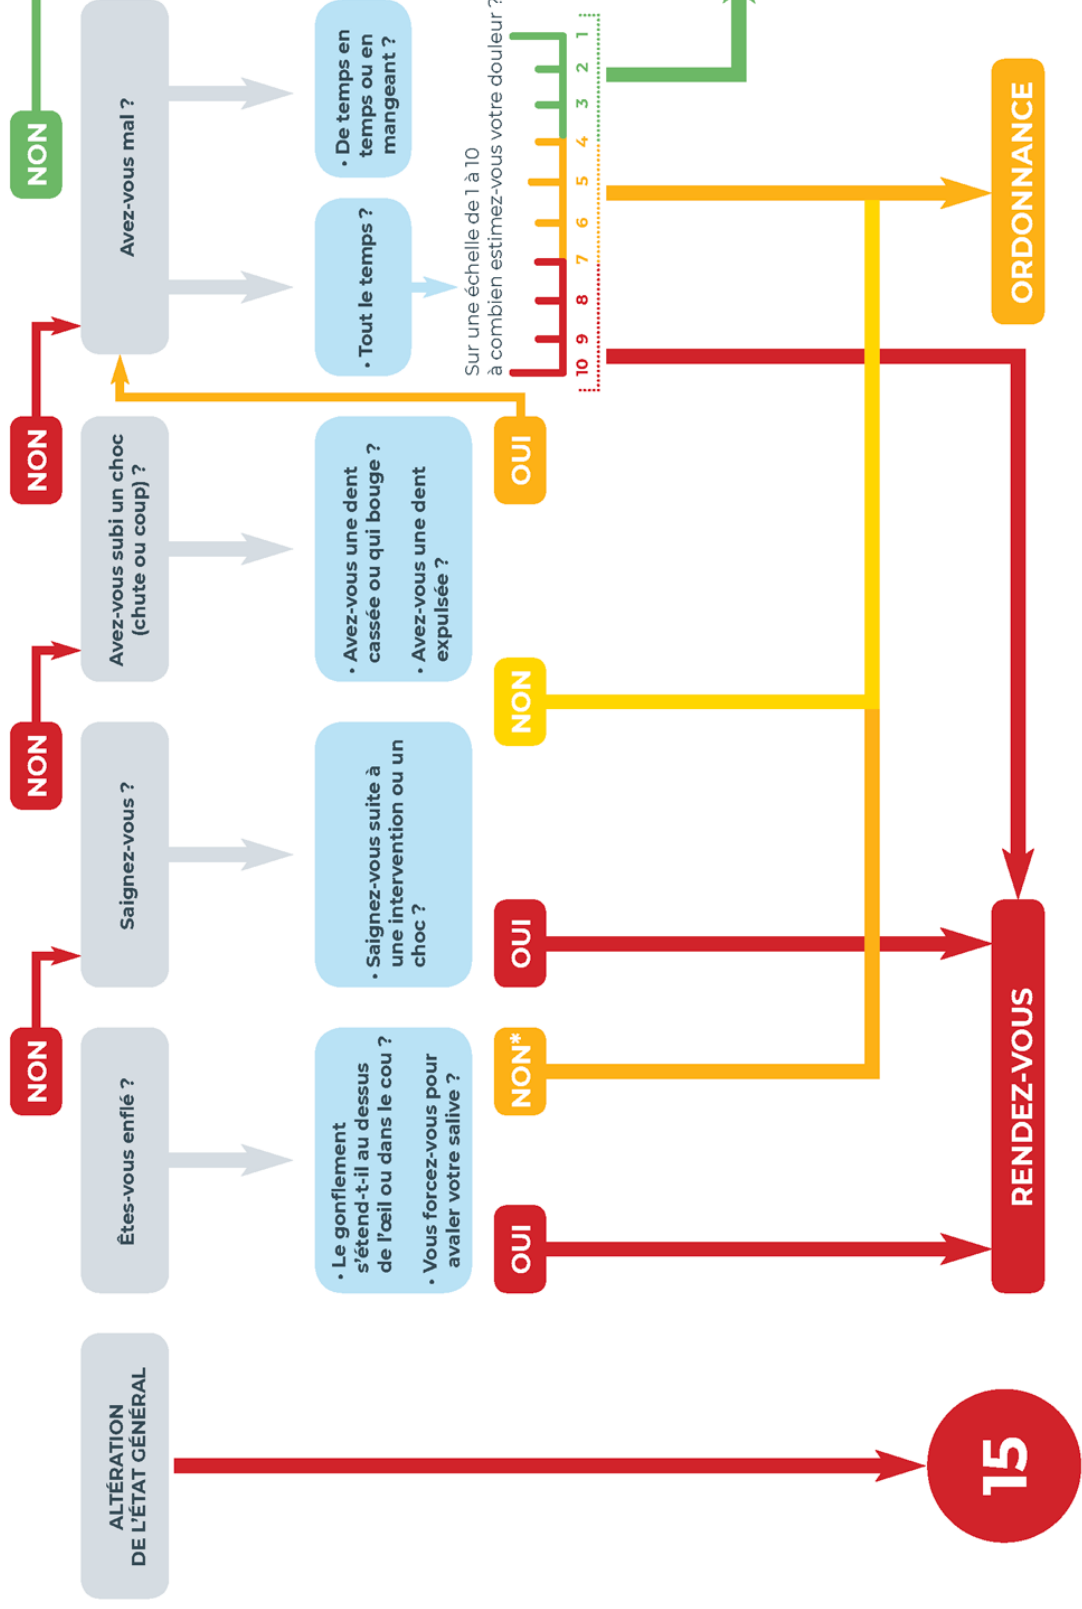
ALTÉRATION DE L'ÉTAT GÉNÉRAL

15

Êtes-vous enflé ?

• Le gonflement s'étend-t-il au dessus de l'œil ou dans le cou ?

• Vous forcez-vous pour avaler votre salive ?

OUI

NON*

NON

Saignez-vous ?

• Saignez-vous suite à une intervention ou un choc ?

OUI

NON

Avez-vous subi un choc (chute ou coup) ?

• Avez-vous une dent cassée ou qui bouge ?

• Avez-vous une dent expulsée ?

NON

OUI

NON

Avez-vous mal ?

• Tout le temps ?

• De temps en temps ou en mangeant ?

Sur une échelle de 1 à 10 à combien estimez-vous votre douleur ?

10 9 8 7 6 5 4 3 2 1

NON

RENDEZ-VOUS

ORDONNANCE